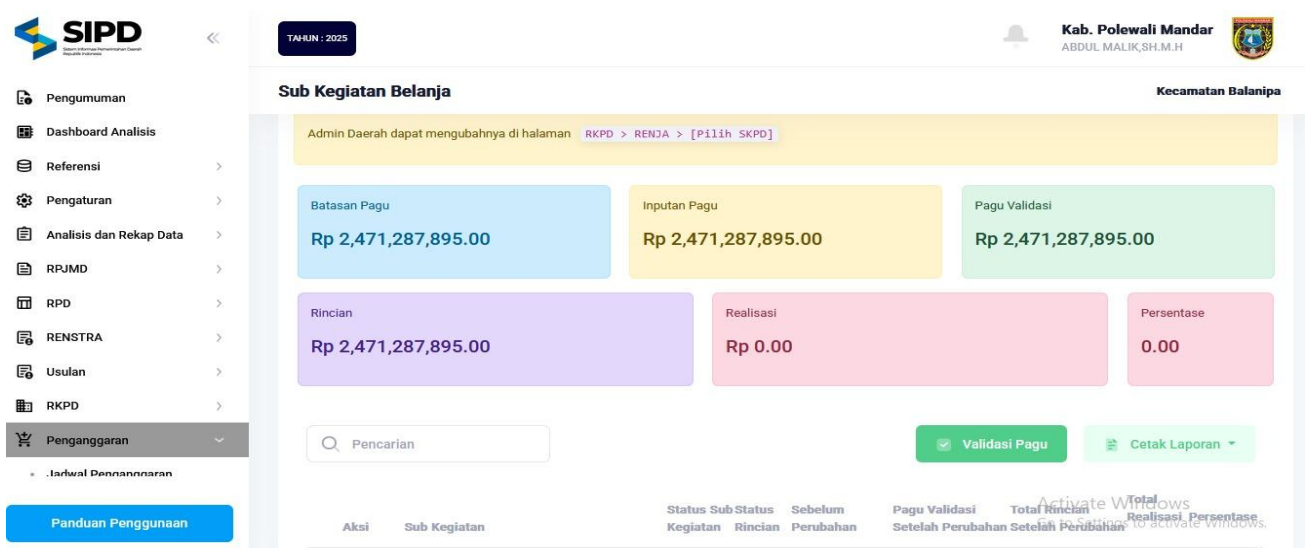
SIPD
Sistem Informasi Pemerintahan Daerah Republik Indonesia
«

Pengumuman
Dashboard Analisis
Referensi
Pengaturan
Analisis dan Rekap Data
RPJMD
RPD
RENSTRA
Usulan
RKPD
Penganggaran
Jadwal Penganggaran

Panduan Penggunaan

TAHUN : 2025

Kab. Polewali Mandar
ABDUL MALIK,SH.M.H

Sub Kegiatan Belanja
Kecamatan Balanipa

Admin Daerah dapat mengubahnya di halaman RKPD > RENJA > [Pilih SKPD]

Batasan Pagu
Rp 2,471,287,895.00

Inputan Pagu
Rp 2,471,287,895.00

Pagu Validasi
Rp 2,471,287,895.00

Rincian
Rp 2,471,287,895.00

Realisasi
Rp 0.00

Persentase
0.00

Pencarian

Validasi Pagu

Cetak Laporan

| Aksi | Sub Kegiatan | Status Sub Kegiatan | Status Rincian | Sebelum Perubahan | Pagu Validasi Setelah Perubahan | Total Rincian Setelah Perubahan | Total Realisasi | Persentase |
|---|---|---|---|---|---|---|---|---|

Activate Windows
Go to Settings to activate Windows.